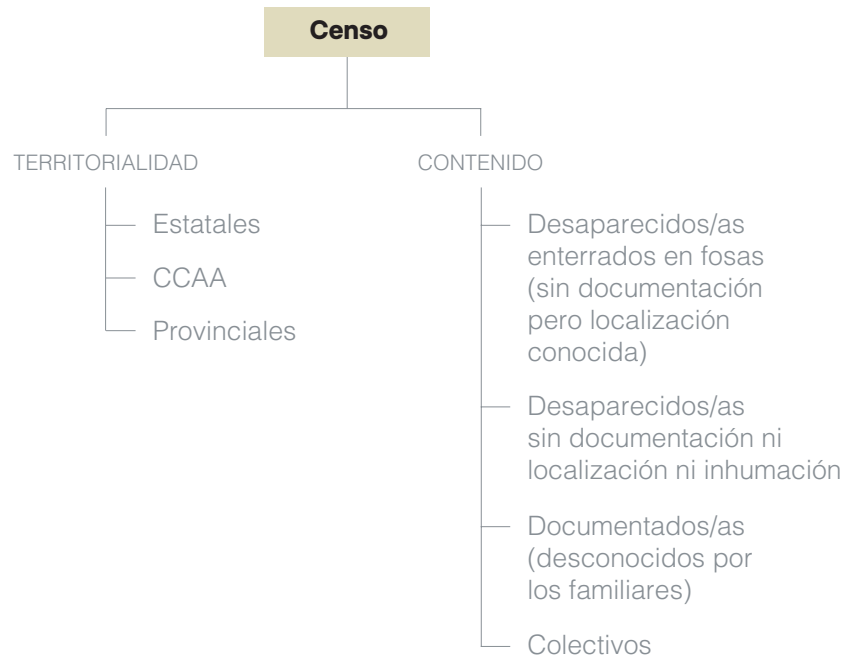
Censo

TERRITORIALIDAD

Estatales

CCAA

Provinciales

CONTENIDO

Desaparecidos/as enterrados en fosas (sin documentación pero localización conocida)

Desaparecidos/as sin documentación ni localización ni inhumación

Documentados/as (desconocidos por los familiares)

Colectivos